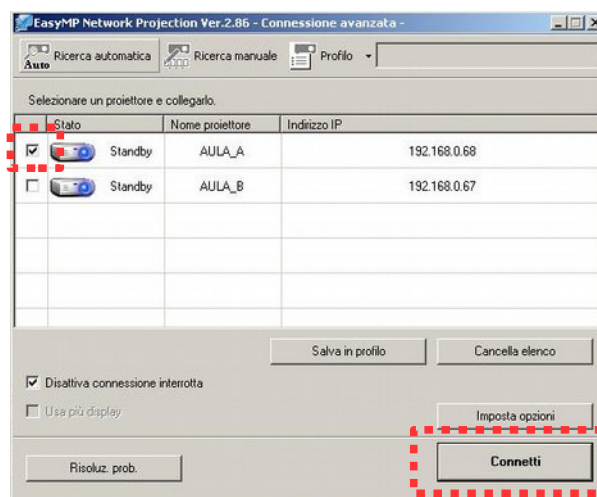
EasyMP Network Projection Ver.2.86 - Connessione avanzata -

Auto Ricerca automatica
Ricerca manuale
Profilo

Selezionare un proiettore e collegarlo.

| | Stato | Nome proiettore | Indirizzo IP |
|---|---|---|---|
| ☑ | Standby | AULA_A | 192.168.0.68 |
| ☐ | Standby | AULA_B | 192.168.0.67 |

Salva in profilo
Cancella elenco

☑ Disattiva connessione interrotta
☐ Usa più display

Imposta opzioni

Risoluz. prob.
Connetti